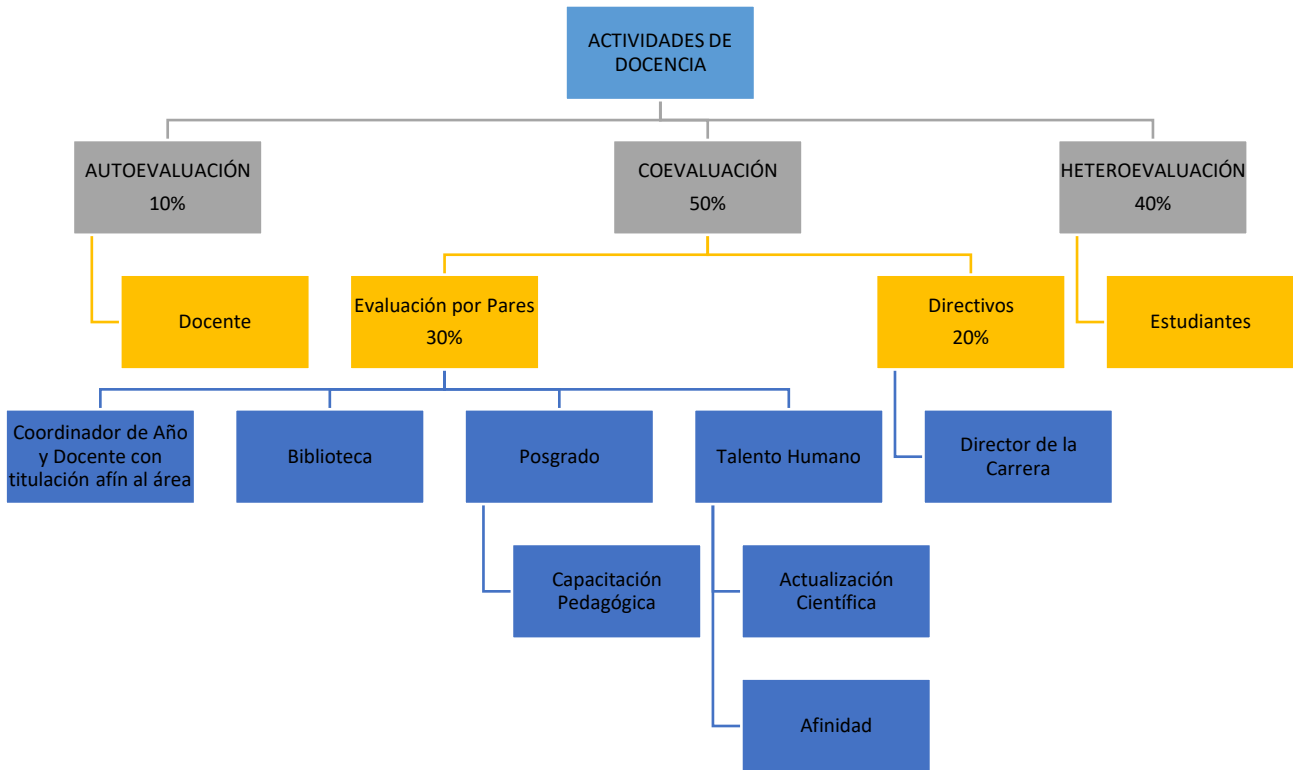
ACTIVIDADES DE DOCENCIA

AUTOEVALUACIÓN
10%

COEVALUACIÓN
50%

HETEROEVALUACIÓN
40%

Docente

Evaluación por Pares
30%

Directivos
20%

Estudiantes

Coordinador de Año y Docente con titulación afín al área

Biblioteca

Posgrado

Talento Humano

Director de la Carrera

Capacitación Pedagógica

Actualización Científica

Afinidad